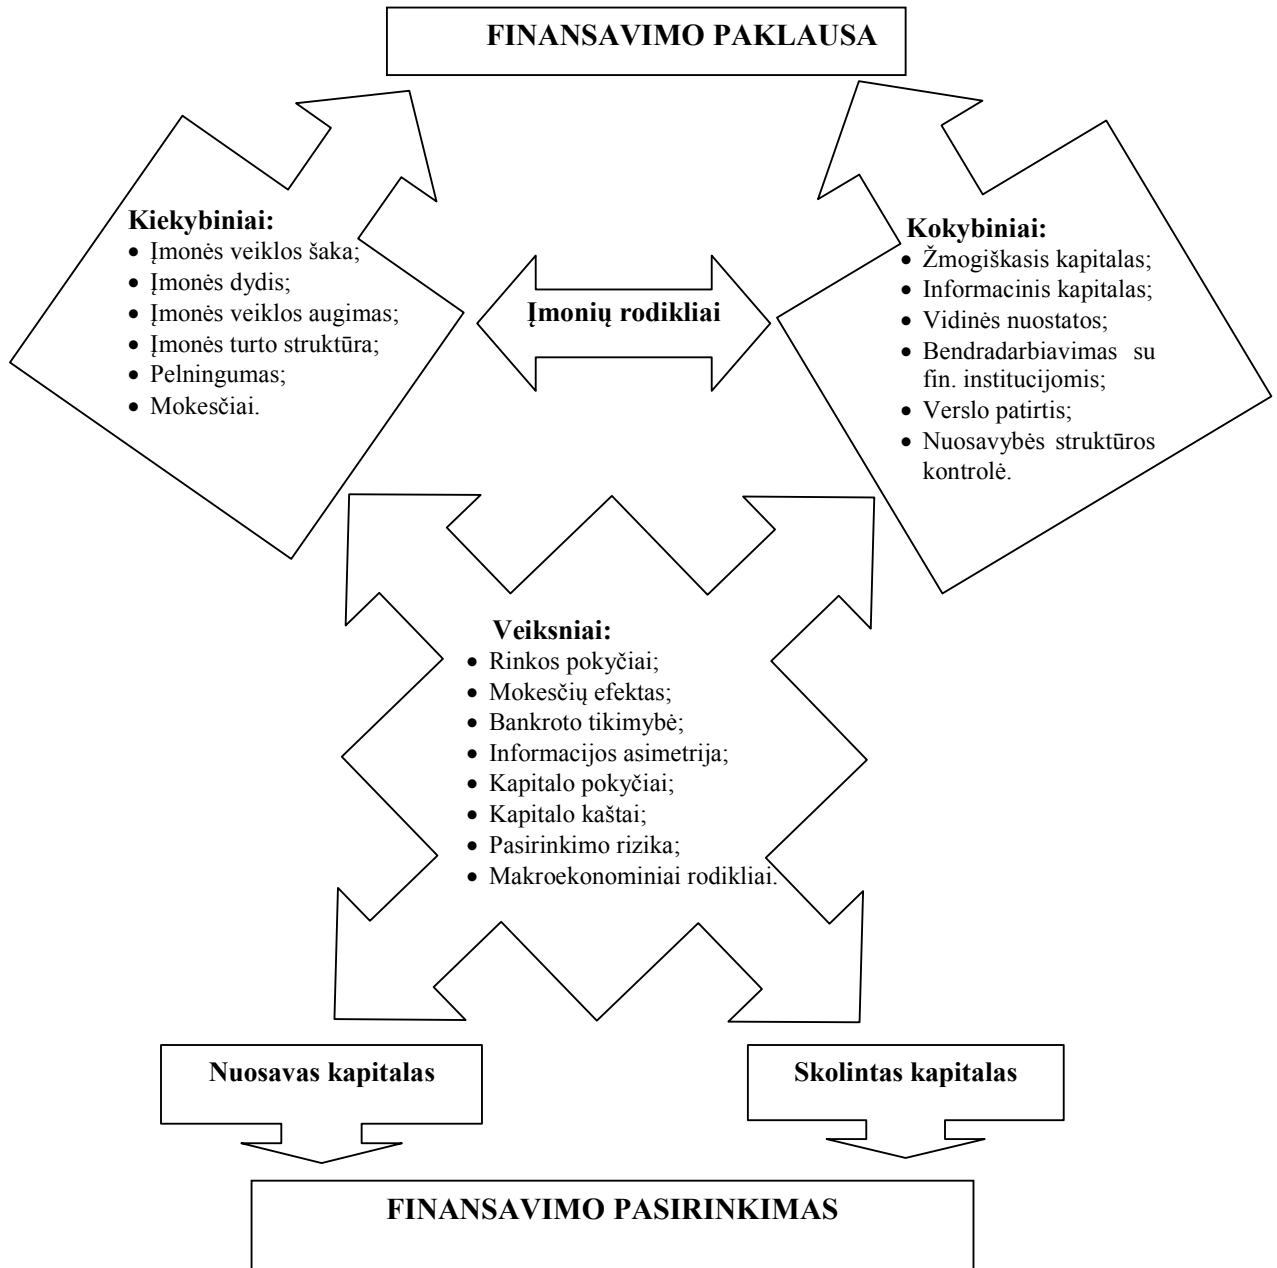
FINANSAVIMO PAKLAUSA

Kiekybiniai:
- Įmonės veiklos šaka;
- Įmonės dydis;
- Įmonės veiklos augimas;
- Įmonės turto struktūra;
- Pelningumas;
- Mokesčiai.

Įmonių rodikliai

Kokybiniai:
- Žmogiškasis kapitalas;
- Informacinis kapitalas;
- Vidinės nuostatos;
- Bendradarbiavimas su fin. institucijomis;
- Verslo patirtis;
- Nuosavybės struktūros kontrolė.

Veiksniai:
- Rinkos pokyčiai;
- Mokesčių efektas;
- Bankroto tikimybė;
- Informacijos asimetrija;
- Kapitalo pokyčiai;
- Kapitalo kaštai;
- Pasirinkimo rizika;
- Makroekonominiai rodikliai.

Nuosavas kapitalas

Skolintas kapitalas

FINANSAVIMO PASIRINKIMAS